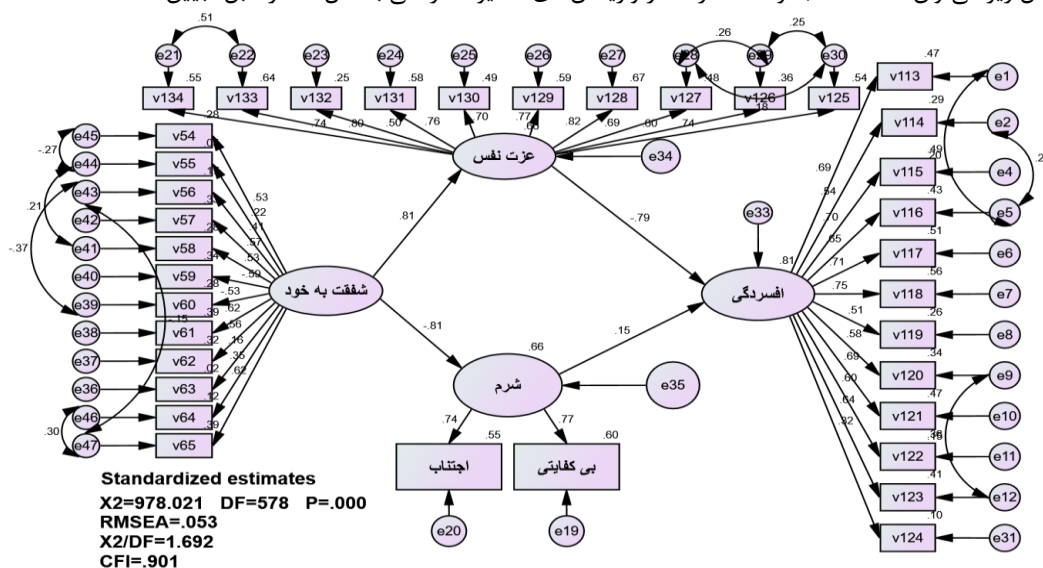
.51
e21 e22 e23 e24 e25 e26 e27 e28 e29 e30
.26 .25
.55 .64 .25 .58 .49 .59 .67 .48 .36
v134 v133 v132 v131 v130 v129 v128 v127 v126 v125
.28 .74 .80 .50 .76 .70 .77 .65 .82 .69 .60 .74 .18
عزت نفس
e34
e45 e44 e43 e42 e41 e40 e39 e38 e37 e36 e46 e47
-.27 .21 -.37 .30
v54 v55 v56 v57 v58 v59 v60 v61 v62 v63 v64 v65
.53 .22 .41 .57 .53 -.59 -.53 .62 .56 .16 .35 .62
.34 .28 .39 .15 .32 .02 .12 .39
شفقت به خود
.81
-.79
e33
.81
افسردگی
-.81
.15
.66
شرم
e35
.74 .77
.55 .60
اجتناب
بی کفایتی
e20 e19
.47 .54 .29 .49 .20 .43 .51 .56 .26 .34 .47 .38 .49 .41 .10
v113 v114 v115 v116 v117 v118 v119 v120 v121 v122 v123 v124
.69 .54 .70 .55 .71 .75 .51 .58 .69 .60 .64 .32
e1 e2 e4 e5 e6 e7 e8 e9 e10 e11 e12 e31
.2
Standardized estimates
X2=978.021 DF=578 P=.000
RMSEA=.053
X2/DF=1.692
CFI=.901